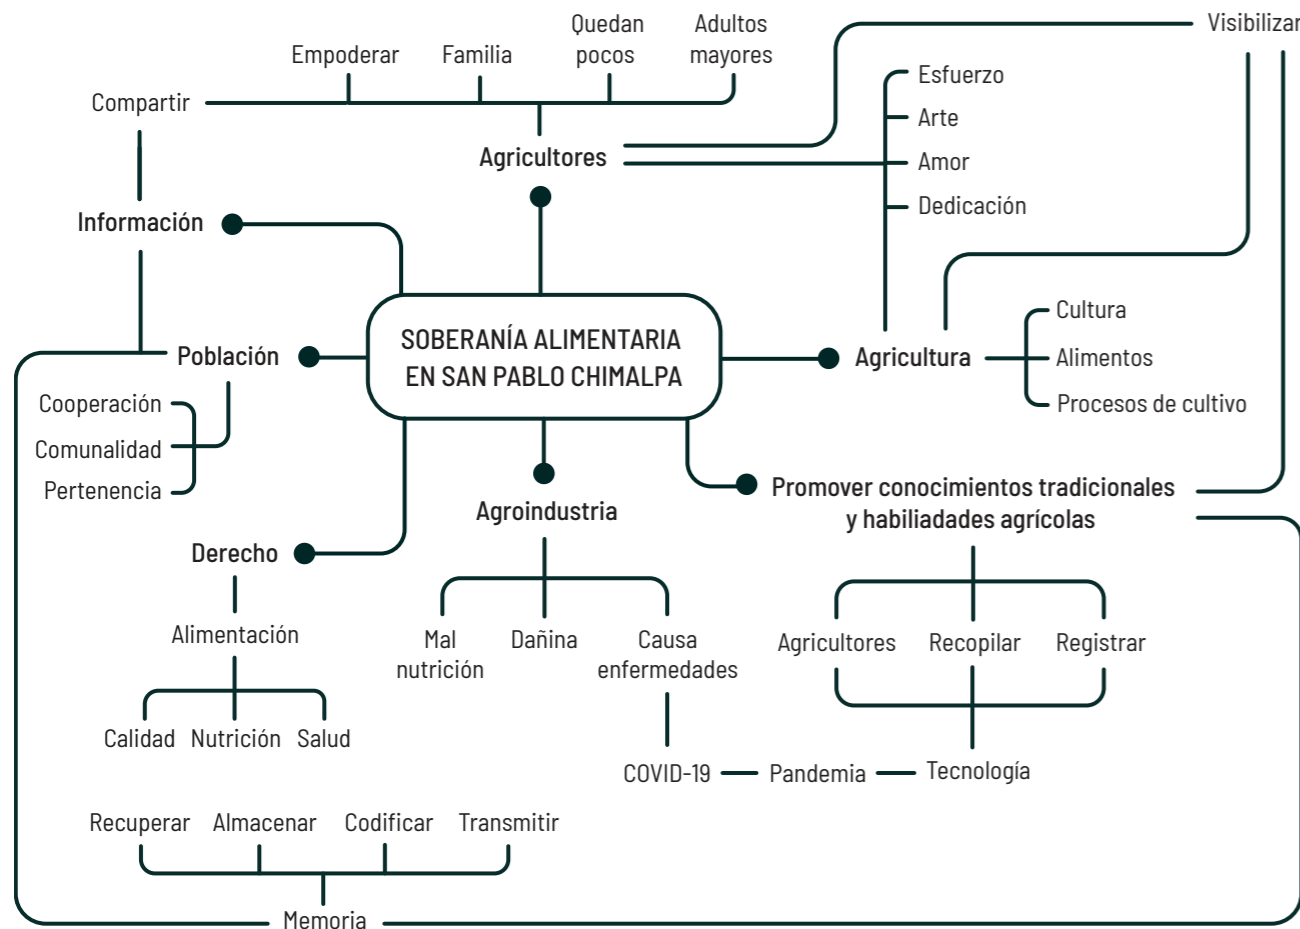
Quedan pocos

Adultos mayores

Visibilizar

Empoderar

Familia

Compartir

Esfuerzo

Arte

Agricultores

Amor

Dedicación

Información

Cultura

SOBERANÍA ALIMENTARIA EN SAN PABLO CHIMALPA

Población

Agricultura

Alimentos

Procesos de cultivo

Cooperación

Comunalidad

Pertenencia

Agroindustria

Promover conocimientos tradicionales y habiliadades agrícolas

Derecho

Alimentación

Mal nutrición

Dañina

Causa enfermedades

Agricultores

Recopilar

Registrar

Calidad

Nutrición

Salud

COVID-19

Pandemia

Tecnología

Recuperar

Almacenar

Codificar

Transmitir

Memoria